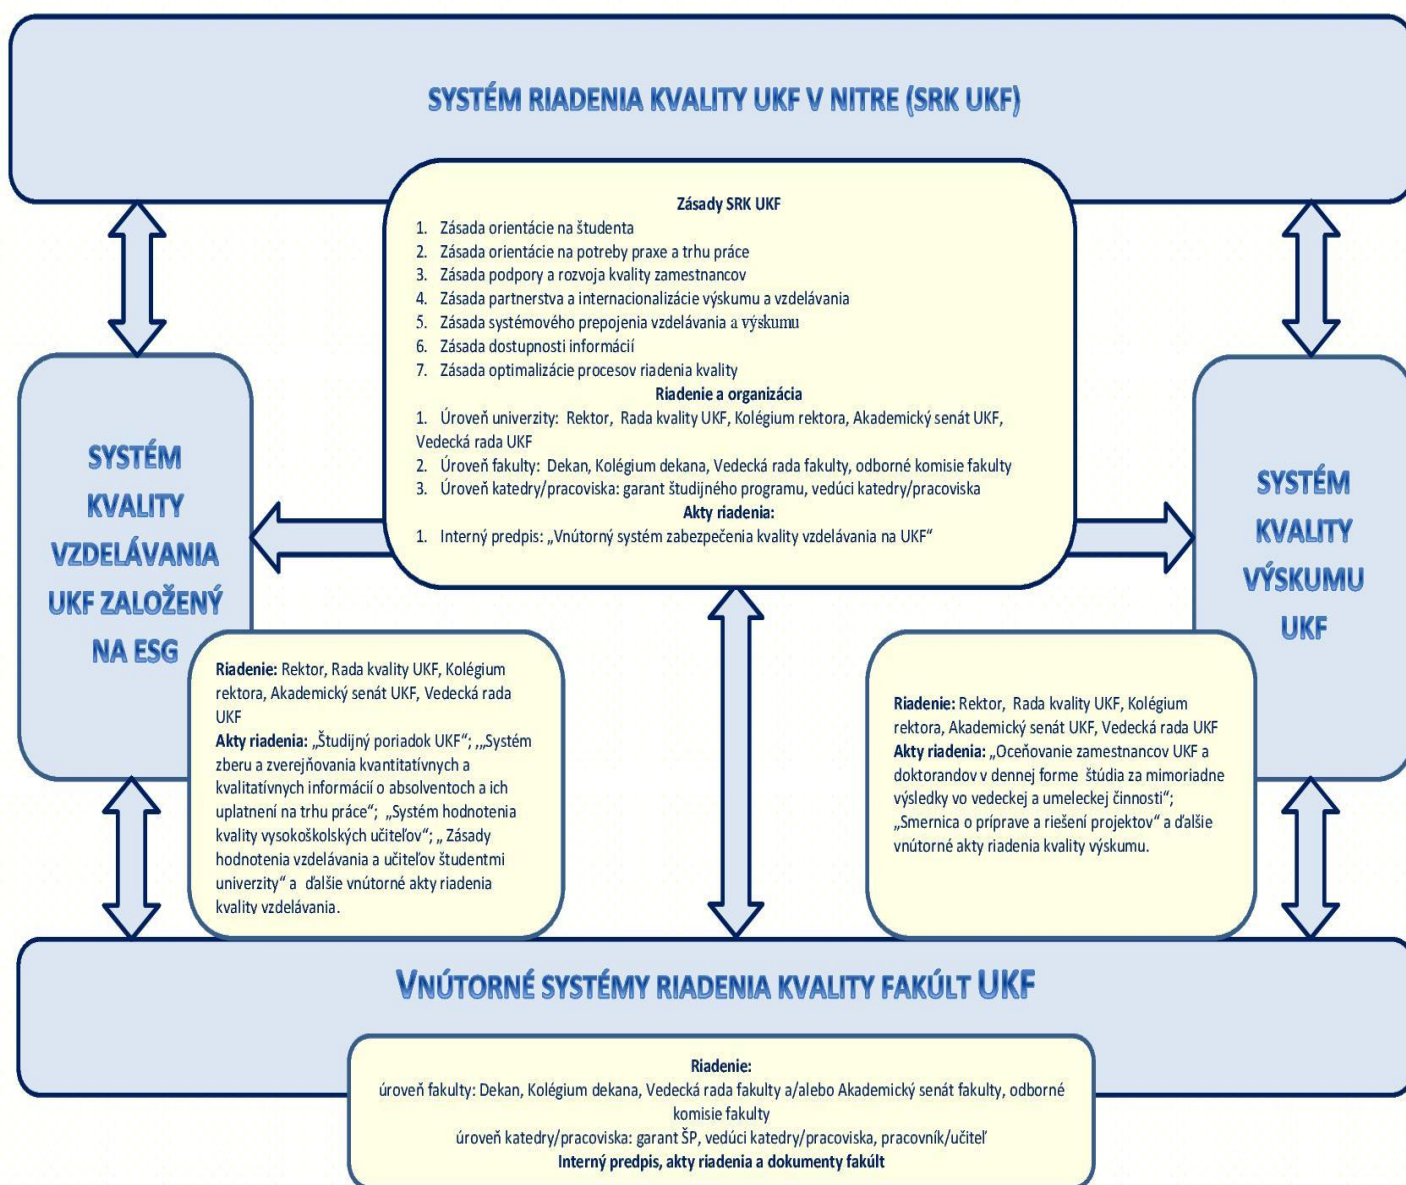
SYSTÉM RIADENIA KVALITY UKF V NITRE (SRK UKF)

Zásady SRK UKF
1. Zásada orientácie na študenta
2. Zásada orientácie na potreby praxe a trhu práce
3. Zásada podpory a rozvoja kvality zamestnancov
4. Zásada partnerstva a internacionalizácie výskumu a vzdelávania
5. Zásada systémového prepojenia vzdelávania a výskumu
6. Zásada dostupnosti informácií
7. Zásada optimalizácie procesov riadenia kvality

Riadenie a organizácia
1. Úroveň univerzity: Rektor, Rada kvality UKF, Kolégium rektora, Akademický senát UKF, Vedecká rada UKF
2. Úroveň fakulty: Dekan, Kolégium dekana, Vedecká rada fakulty, odborné komisie fakulty
3. Úroveň katedry/pracoviska: garant študijného programu, vedúci katedry/pracoviska

Akty riadenia:
1. Interný predpis: „Vnútorný systém zabezpečenia kvality vzdelávania na UKF"

SYSTÉM KVALITY VZDELÁVANIA UKF ZALOŽENÝ NA ESG

SYSTÉM KVALITY VÝSKUMU UKF

Riadenie: Rektor, Rada kvality UKF, Kolégium rektora, Akademický senát UKF, Vedecká rada UKF
Akty riadenia: „Študijný poriadok UKF"; „„Systém zberu a zverejňovania kvantitatívnych a kvalitatívnych informácií o absolventoch a ich uplatnení na trhu práce"; „Systém hodnotenia kvality vysokoškolských učiteľov"; „ Zásady hodnotenia vzdelávania a učiteľov študentmi univerzity" a ďalšie vnútorné akty riadenia kvality vzdelávania.

Riadenie: Rektor, Rada kvality UKF, Kolégium rektora, Akademický senát UKF, Vedecká rada UKF
Akty riadenia: „Oceňovanie zamestnancov UKF a doktorandov v dennej forme štúdia za mimoriadne výsledky vo vedeckej a umeleckej činnosti"; „Smernica o príprave a riešení projektov" a ďalšie vnútorné akty riadenia kvality výskumu.

VNÚTORNÉ SYSTÉMY RIADENIA KVALITY FAKÚLT UKF

Riadenie:
úroveň fakulty: Dekan, Kolégium dekana, Vedecká rada fakulty a/alebo Akademický senát fakulty, odborné komisie fakulty
úroveň katedry/pracoviska: garant ŠP, vedúci katedry/pracoviska, pracovník/učiteľ
Interný predpis, akty riadenia a dokumenty fakúlt